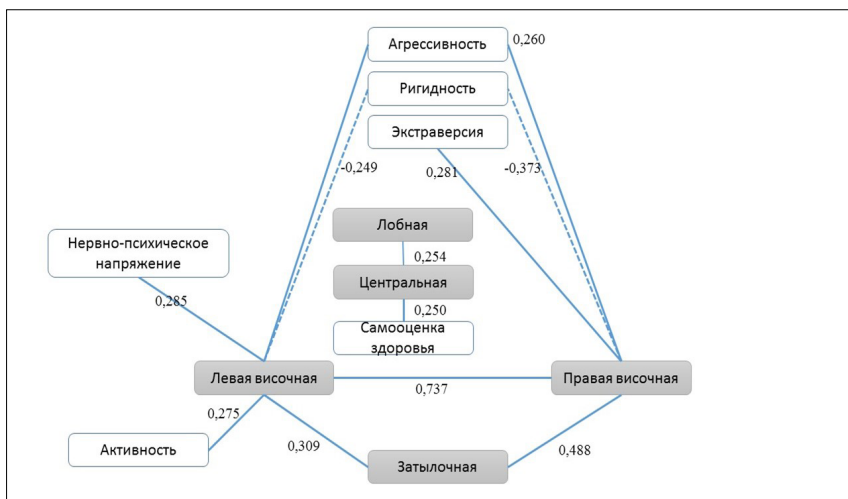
Агрессивность
0,260
Ригидность
Экстраверсия
-0,249
0,281
-0,373
Лобная
Нервно-психическое напряжение
0,254
Центральная
0,285
0,250
Самооценка здоровья
Левая височная
Правая височная
0,737
0,275
0,309
Активность
Затылочная
0,488